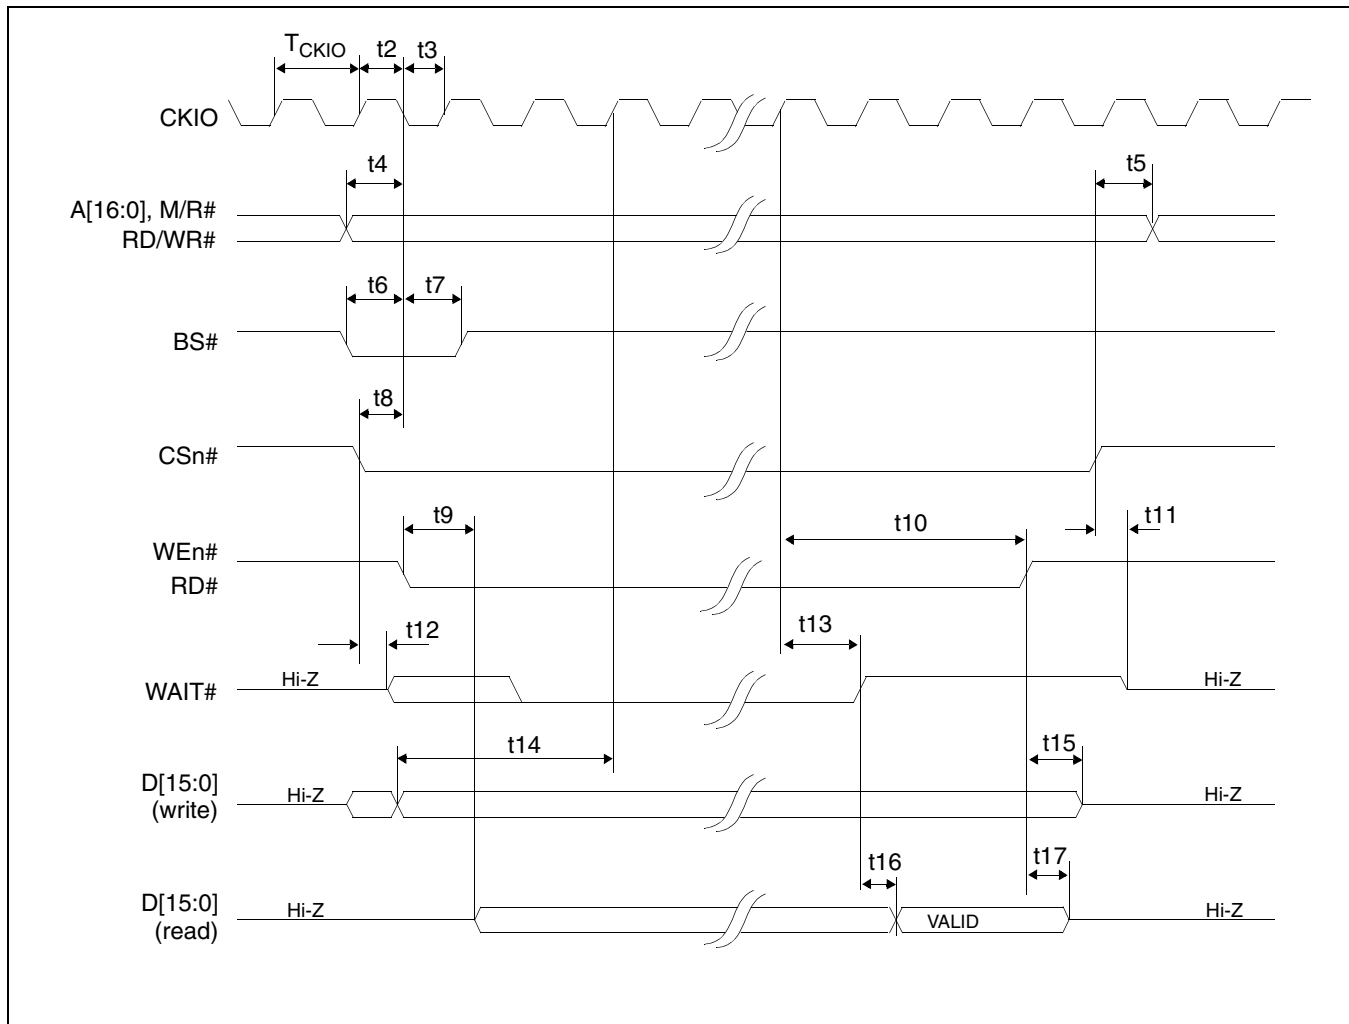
$T_{CKIO}$ t2 t3

CKIO

t4 t5

A[16:0], M/R#
RD/WR#

t6 t7

BS#

t8

CSn#

t9 t10 t11

WEn#
RD#

t12 t13

WAIT#

Hi-Z Hi-Z

t14 t15

D[15:0]
(write)

Hi-Z Hi-Z

t16 t17

D[15:0]
(read)

Hi-Z VALID Hi-Z